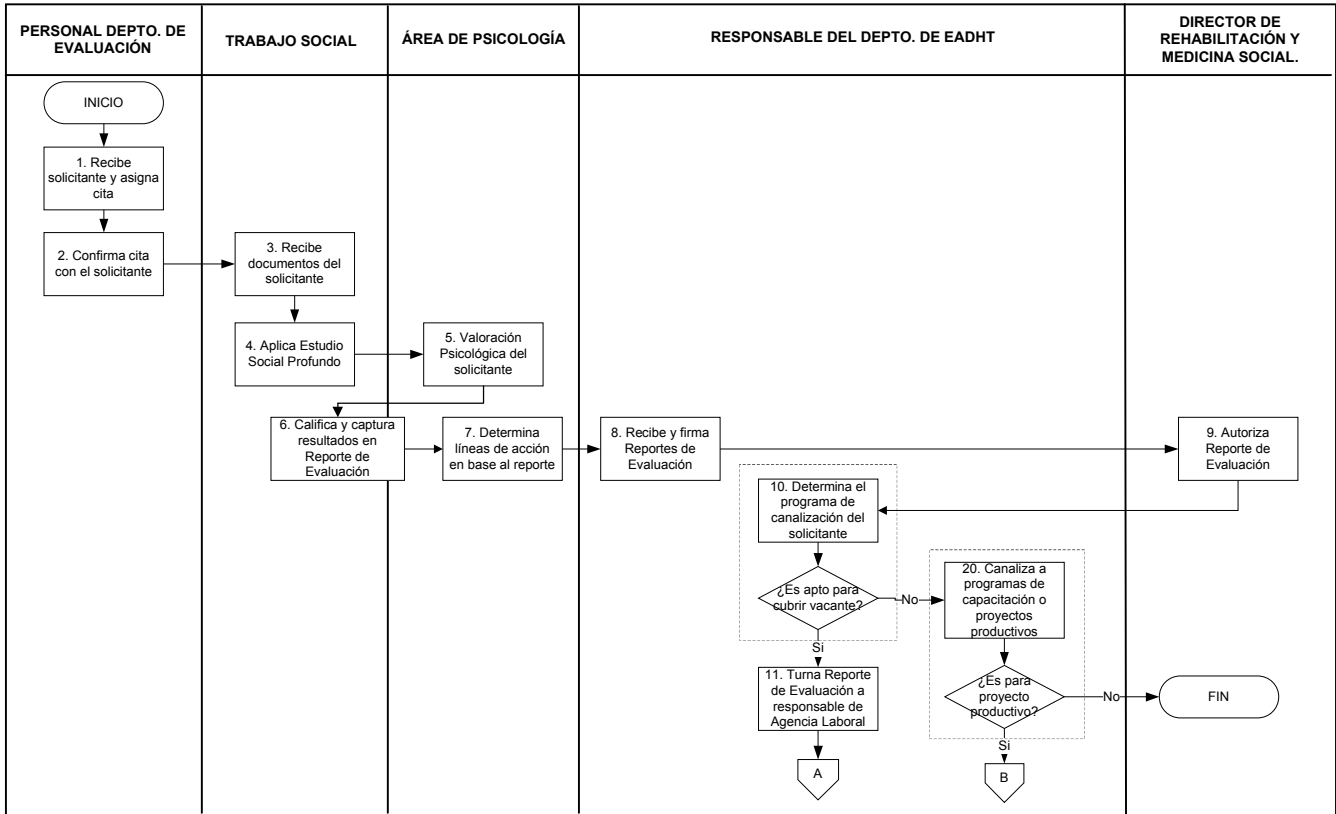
| PERSONAL DEPTO. DE EVALUACIÓN | TRABAJO SOCIAL | ÁREA DE PSICOLOGÍA | RESPONSABLE DEL DEPTO. DE EADHT | DIRECTOR DE REHABILITACIÓN Y MEDICINA SOCIAL. |
|---|---|---|---|---|

INICIO

1. Recibe solicitante y asigna cita

2. Confirma cita con el solicitante

3. Recibe documentos del solicitante

4. Aplica Estudio Social Profundo

5. Valoración Psicológica del solicitante

6. Califica y captura resultados en Reporte de Evaluación

7. Determina líneas de acción en base al reporte

8. Recibe y firma Reportes de Evaluación

9. Autoriza Reporte de Evaluación

10. Determina el programa de canalización del solicitante

¿Es apto para cubrir vacante?

No

20. Canaliza a programas de capacitación o proyectos productivos

Si

11. Turna Reporte de Evaluación a responsable de Agencia Laboral

¿Es para proyecto productivo?

No

FIN

Si

A

B